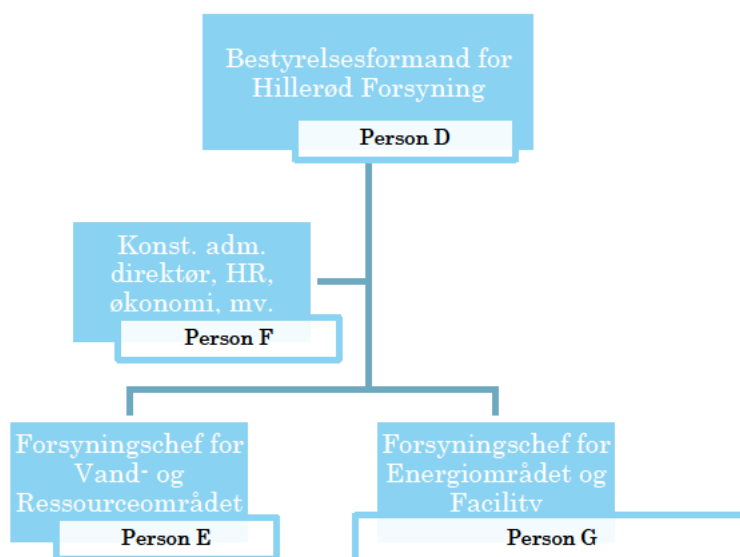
Bestyrelsesformand for Hillerød Forsyning

Person D

Konst. adm. direktør, HR, økonomi, mv.

Person F

Forsyningschef for Vand- og Ressourceområdet

Person E

Forsyningschef for Energiområdet og Facility

Person G